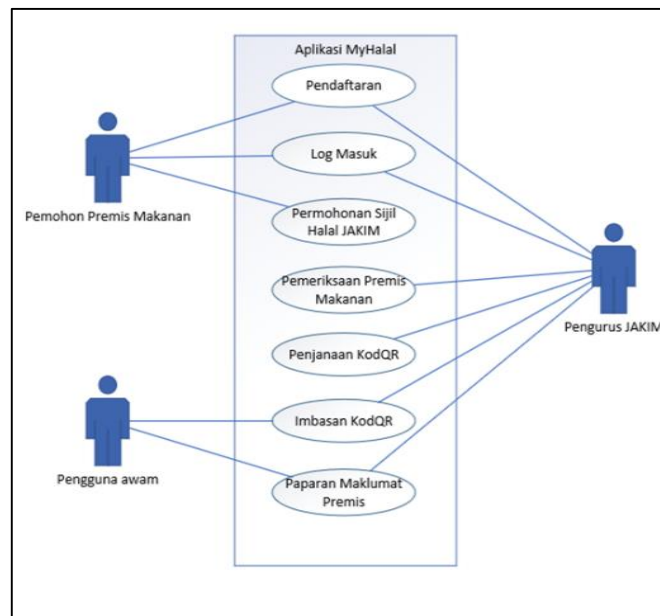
Aplikasi MyHalal

Pendaftaran

Log Masuk

Permohonan Sijil Halal JAKIM

Pemeriksaan Premis Makanan

Penjanaan KodQR

Imbasan KodQR

Paparan Maklumat Premis

Pemohon Premis Makanan

Pengurus JAKIM

Pengguna awam